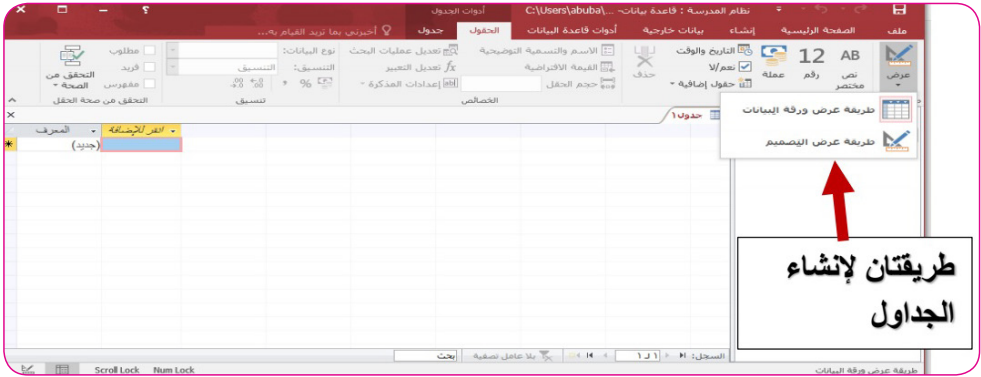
C:\Users\abuba\... نظام المدرسة : قاعدة بيانات-

أدوات الجدول

ملف الصفحة الرئيسية إنشاء بيانات خارجية أدوات قاعدة البيانات الحقول جدول أخبرني بما تريد القيام به...

عرض

AB نص مختصر

12 رقم

عملة

التاريخ والوقت

نعم/لا

حقول إضافية

حذف

الاسم والتسمية التوضيحية

القيمة الافتراضية

حجم الحقل

تعديل عمليات البحث

تعديل التعبير

إعدادات المذكرة

الخصائص

نوع البيانات:

التنسيق: التنسيق

% ٩

تنسيق

مطلوب

فريد

مفهرس

التحقق من الصحة

التحقق من صحة الحقل

طريقة عرض ورقة البيانات

طريقة عرض التصميم

جدول١

المعرف

انقر للإضافة

(جديد)

طريقتان لإنشاء الجداول

السجل: ١ من ١

بلا عامل تصفية

بحث

طريقة عرض ورقة البيانات

Scroll Lock Num Lock